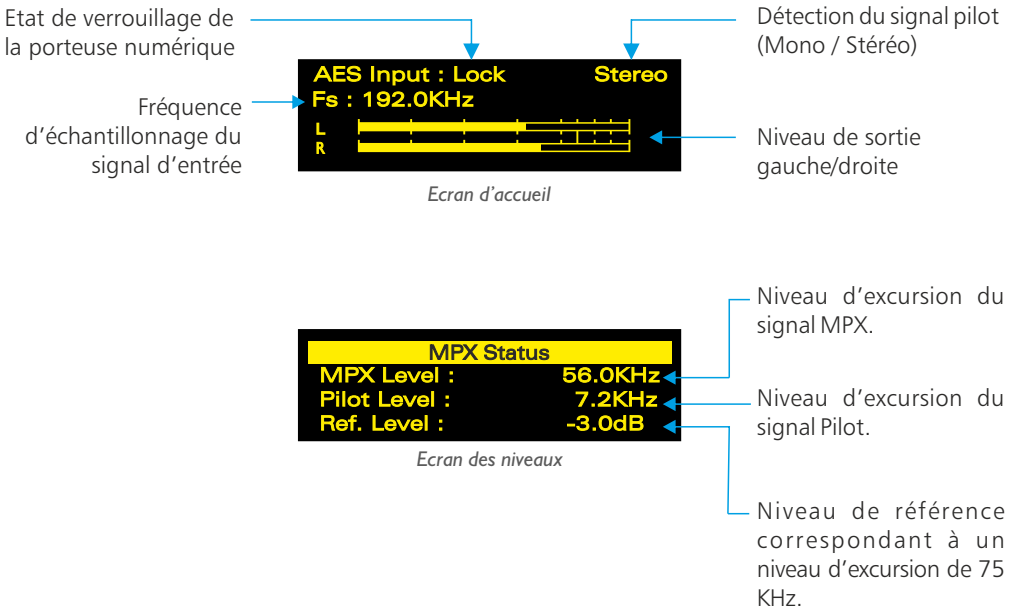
Etat de verrouillage de la porteuse numérique

Détection du signal pilot (Mono / Stéréo)

AES Input : Lock Stereo
Fs : 192.0KHz
L
R

Fréquence d'échantillonnage du signal d'entrée

Niveau de sortie gauche/droite

Ecran d'accueil

Niveau d'excursion du signal MPX.

MPX Status
MPX Level : 56.0KHz
Pilot Level : 7.2KHz
Ref. Level : -3.0dB

Niveau d'excursion du signal Pilot.

Ecran des niveaux

Niveau de référence correspondant à un niveau d'excursion de 75 KHz.